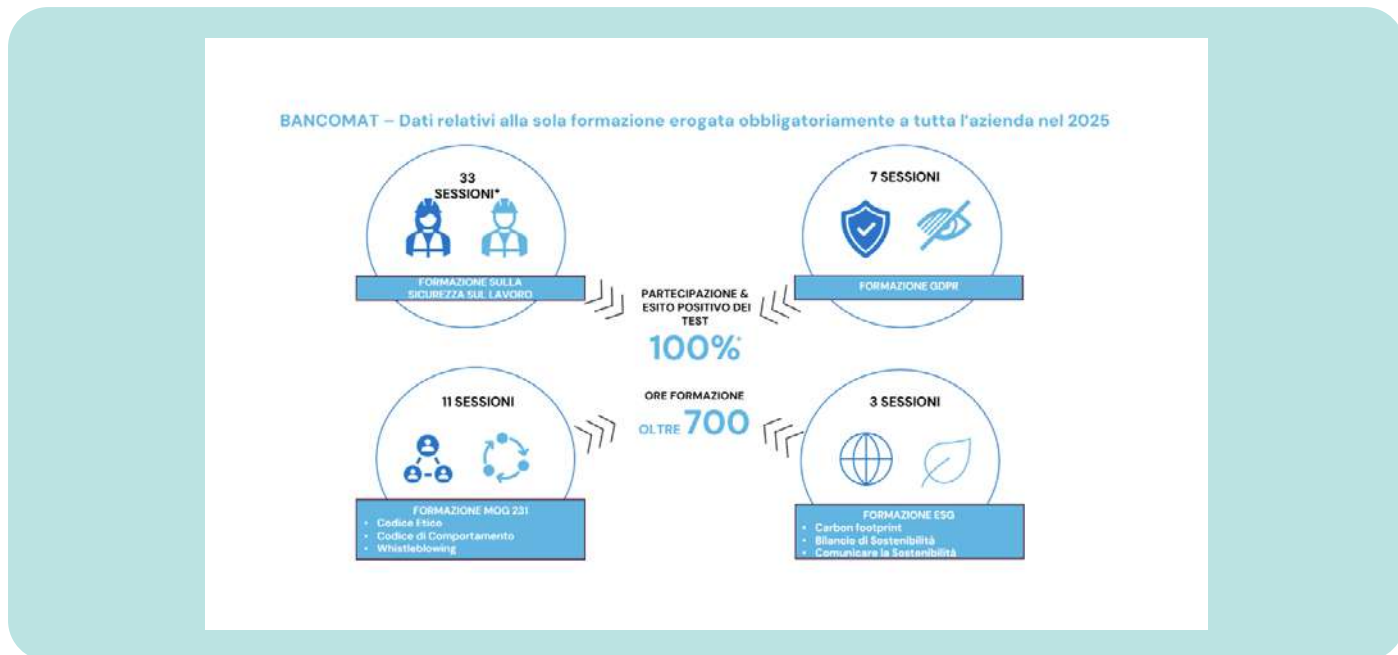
BANCOMAT – Dati relativi alla sola formazione erogata obbligatoriamente a tutta l'azienda nel 2025

33 SESSIONI*

FORMAZIONE SULLA SICUREZZA SUL LAVORO

7 SESSIONI

FORMAZIONE GDPR

PARTECIPAZIONE & ESITO POSITIVO DEI TEST

100%*

ORE FORMAZIONE

OLTRE 700

11 SESSIONI

FORMAZIONE MOG 231
• Codice Etico
• Codice di Comportamento
• Whistleblowing

3 SESSIONI

FORMAZIONE ESG
• Carbon footprint
• Bilancio di Sostenibilità
• Comunicare la Sostenibilità